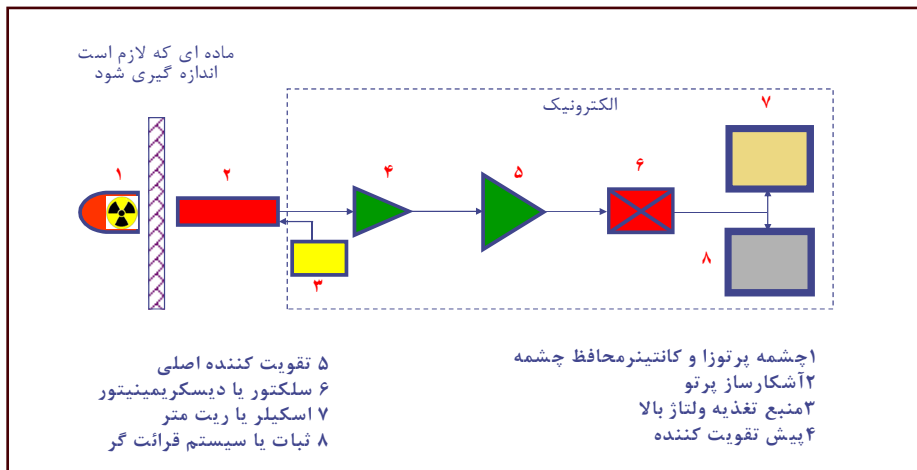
ماده ای که لازم است اندازه گیری شود

الکترونیک

۱
۲
۳
۴
۵
۶
۷
۸

۱چشمه پرتوزا و کانتینرمحافظ چشمه
۲آشکارساز پرتو
۳منبع تغذیه ولتاژ بالا
۴پیش تقویت کننده

۵ تقویت کننده اصلی
۶ سلکتور یا دیسکریمینیتور
۷ اسکیلر یا ریت متر
۸ ثبات یا سیستم قرائت گر